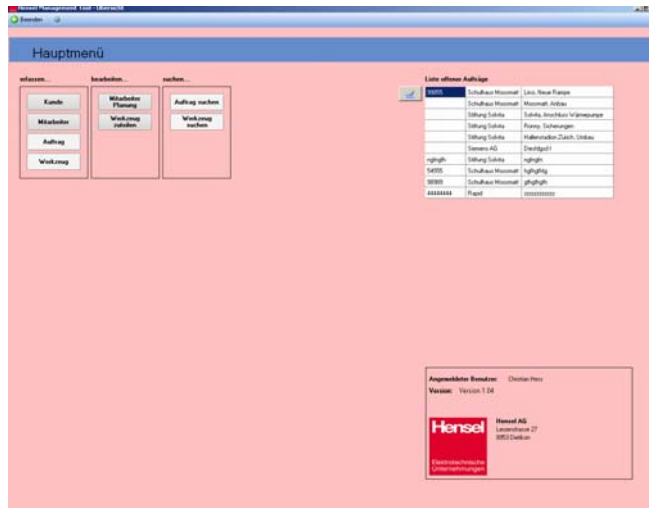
Hensel Management Tool - Übersicht

Beenden

Hauptmenü

erfassen...

Kunde

Mitarbeiter

Auftrag

Werkzeug

bearbeiten...

Mitarbeiter Planung

Werkzeug zuteilen

suchen...

Auftrag suchen

Werkzeug suchen

Liste offener Aufträge

| | | |
|---|---|---|
| 99855 | Schulhaus Moosmatt | Linx, Neue Rampe |
| | Schulhaus Moosmatt | Moosmatt, Anbau |
| | Stiftung Solvita | Solvita, Anschluss Wärmepumpe |
| | Stiftung Solvita | Ronny, Sicherungen |
| | Stiftung Solvita | Hallenstadion Zürich, Umbau |
| | Siemens AG | Dietdgcd1 |
| nghrgfh | Stiftung Solvita | nghrgfn |
| 54855 | Schulhaus Moosmatt | hgfhgfhfg |
| 98989 | Schulhaus Moosmatt | gfhgfhgfh |
| 44444444 | Rapid | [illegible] |

Angemeldeter Benutzer: Christian Herz

Version: Version 1.04

Hensel

Elektrotechnische Unternehmungen

Hensel AG
Lenzerstrasse 27
8953 Dietikon